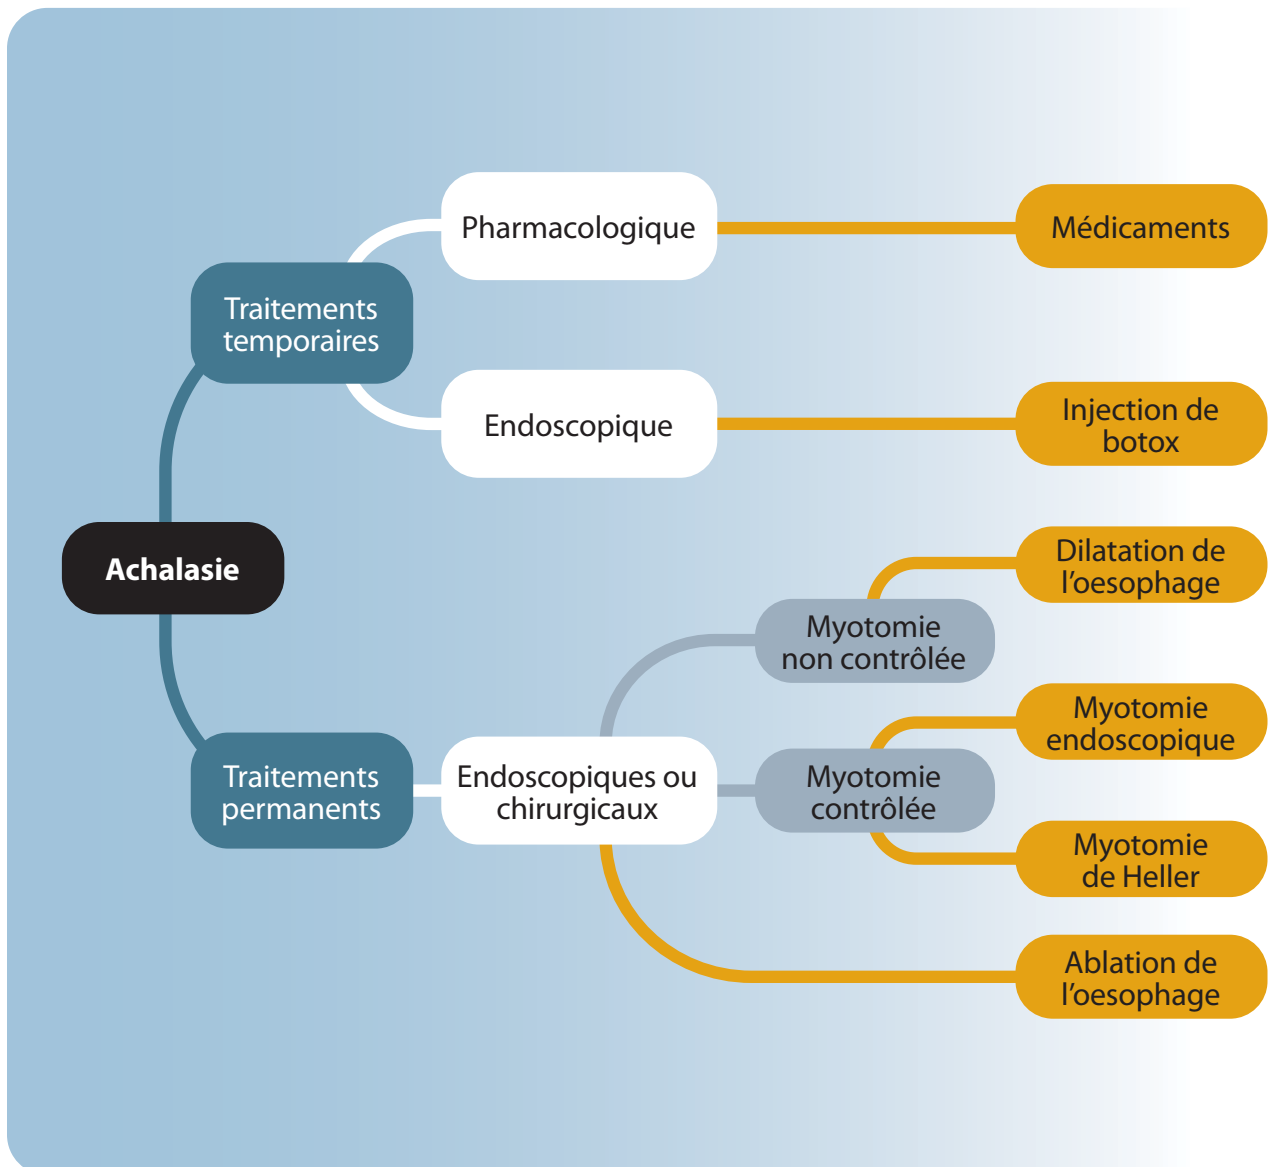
Achalasie

Traitements temporaires

Pharmacologique

Médicaments

Endoscopique

Injection de botox

Traitements permanents

Endoscopiques ou chirurgicaux

Myotomie non contrôlée

Dilatation de l’oesophage

Myotomie contrôlée

Myotomie endoscopique

Myotomie de Heller

Ablation de l’oesophage